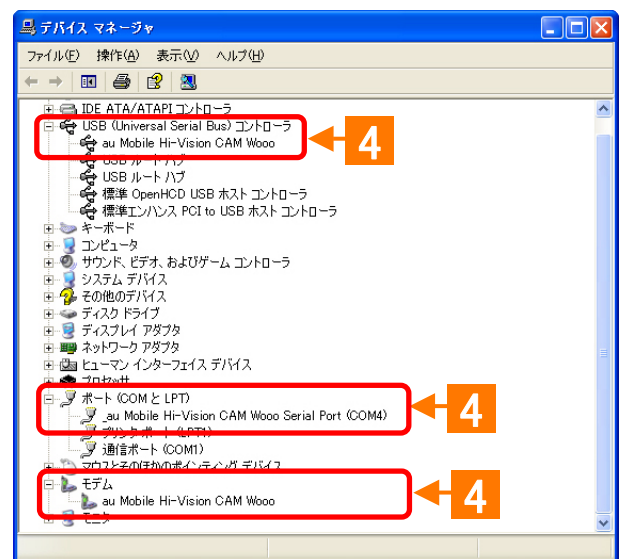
デバイス マネージャ

ファイル(F) 操作(A) 表示(V) ヘルプ(H)

IDE ATA/ATAPI コントローラ
USB (Universal Serial Bus) コントローラ
au Mobile Hi-Vision CAM Wooo
USB ルート ハブ
USB ルート ハブ
標準 OpenHCD USB ホスト コントローラ
標準エンハンス PCI to USB ホスト コントローラ
キーボード
コンピュータ
サウンド、ビデオ、およびゲーム コントローラ
システム デバイス
その他のデバイス
ディスク ドライブ
ディスプレイ アダプタ
ネットワーク アダプタ
ヒューマン インターフェイス デバイス
プロセッサ
ポート (COM と LPT)
au Mobile Hi-Vision CAM Wooo Serial Port (COM4)
プリンタ ポート (LPT1)
通信ポート (COM1)
マウスとそのほかのポインティング デバイス
モデム
au Mobile Hi-Vision CAM Wooo
モニタ

4
4
4